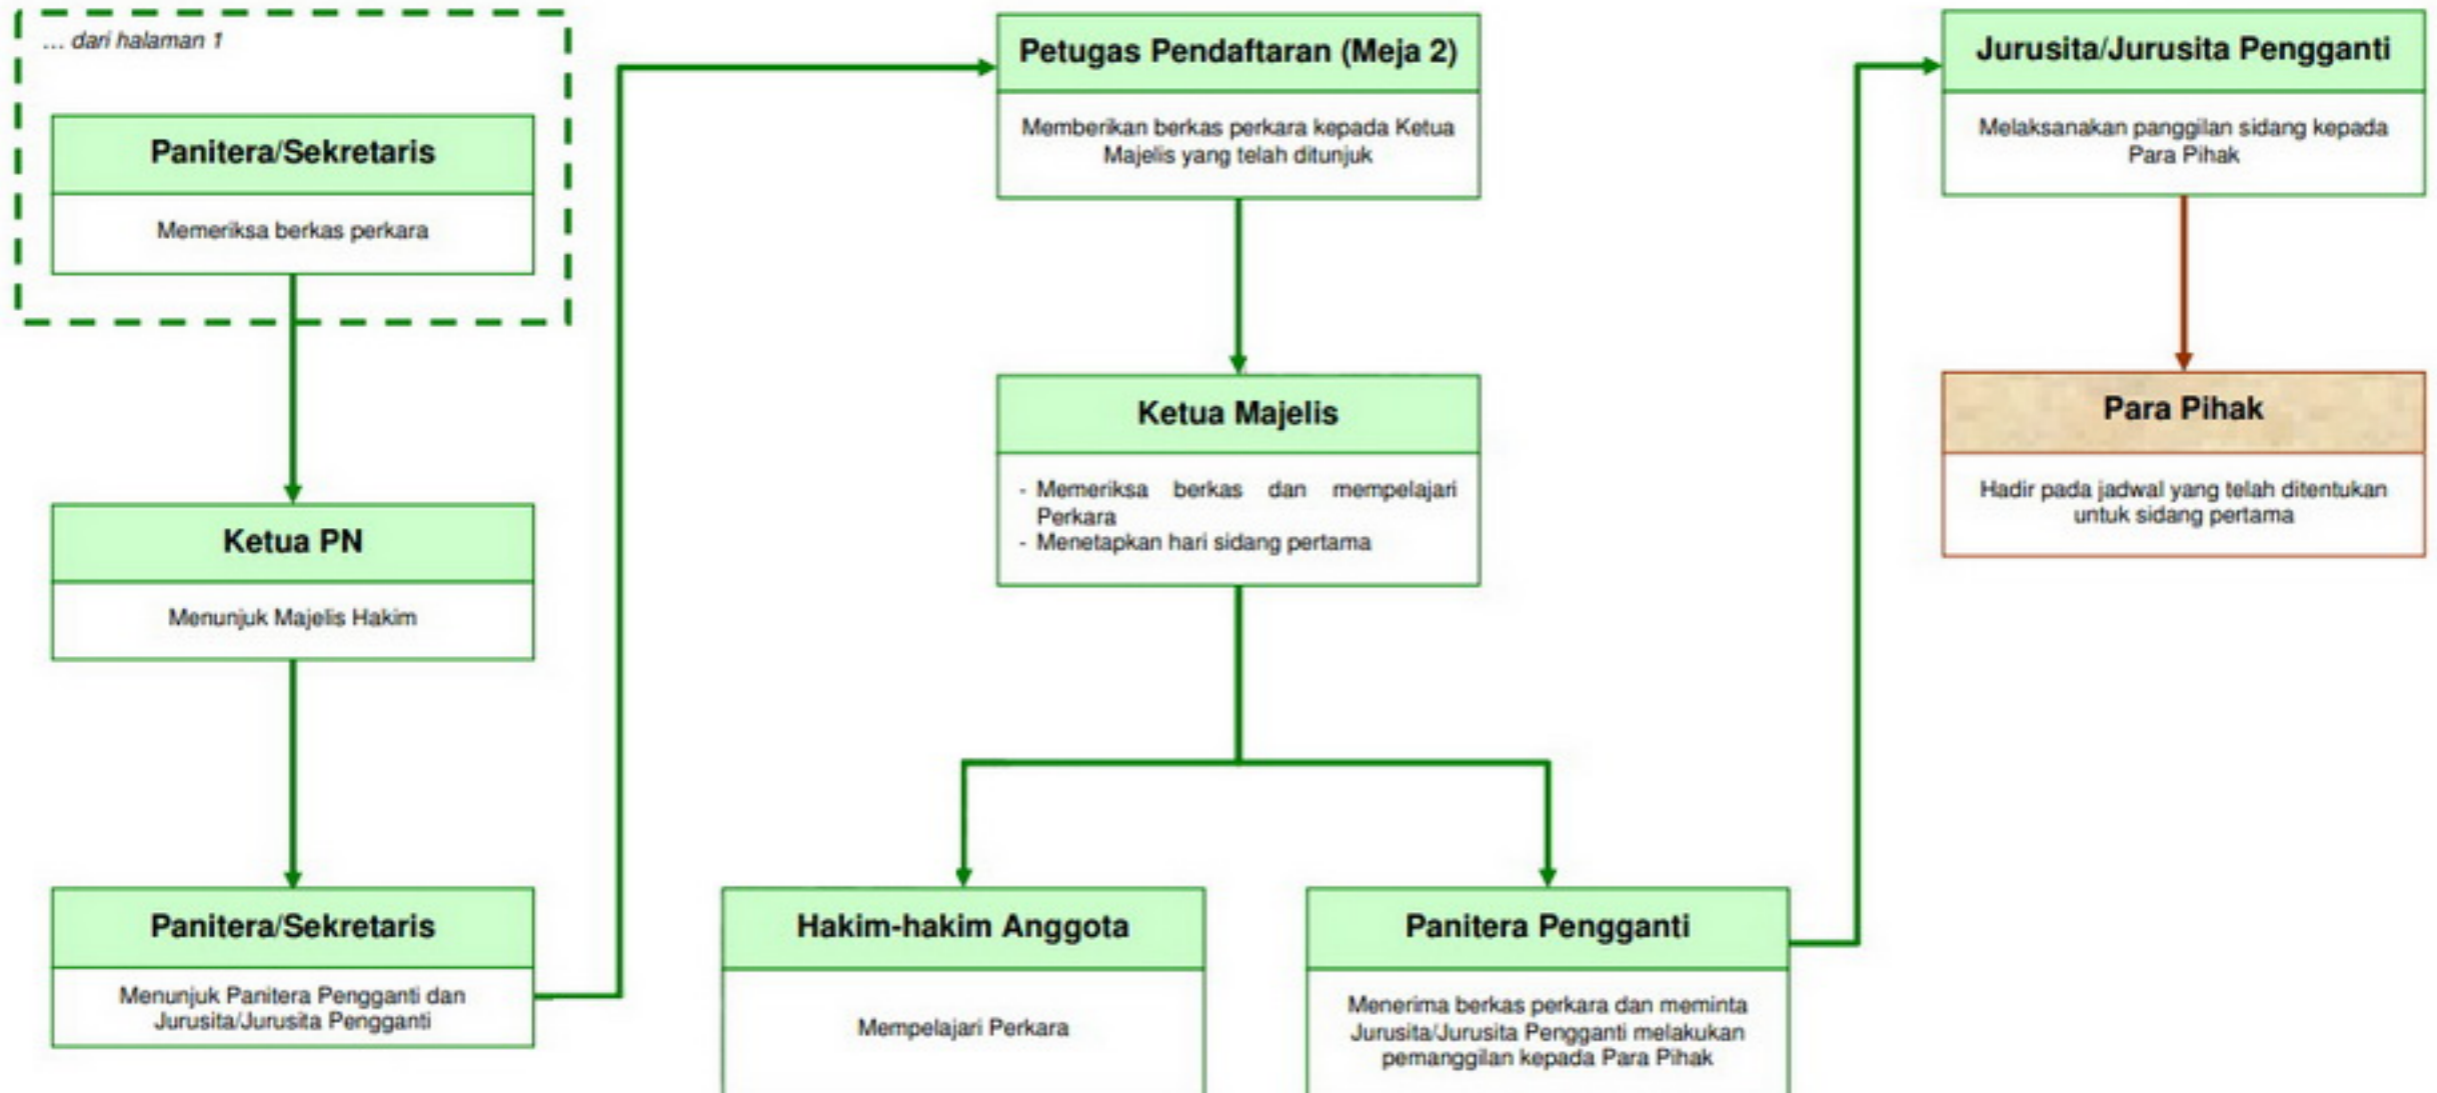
... dari halaman 1

Panitera/Sekretaris

Memeriksa berkas perkara

Ketua PN

Menunjuk Majelis Hakim

Panitera/Sekretaris

Menunjuk Panitera Pengganti dan Jurusita/Jurusita Pengganti

Petugas Pendaftaran (Meja 2)

Memberikan berkas perkara kepada Ketua Majelis yang telah ditunjuk

Ketua Majelis

- Memeriksa berkas dan mempelajari Perkara
- Menetapkan hari sidang pertama

Hakim-hakim Anggota

Mempelajari Perkara

Panitera Pengganti

Menerima berkas perkara dan meminta Jurusita/Jurusita Pengganti melakukan pemanggilan kepada Para Pihak

Jurusita/Jurusita Pengganti

Melaksanakan panggilan sidang kepada Para Pihak

Para Pihak

Hadir pada jadwal yang telah ditentukan untuk sidang pertama